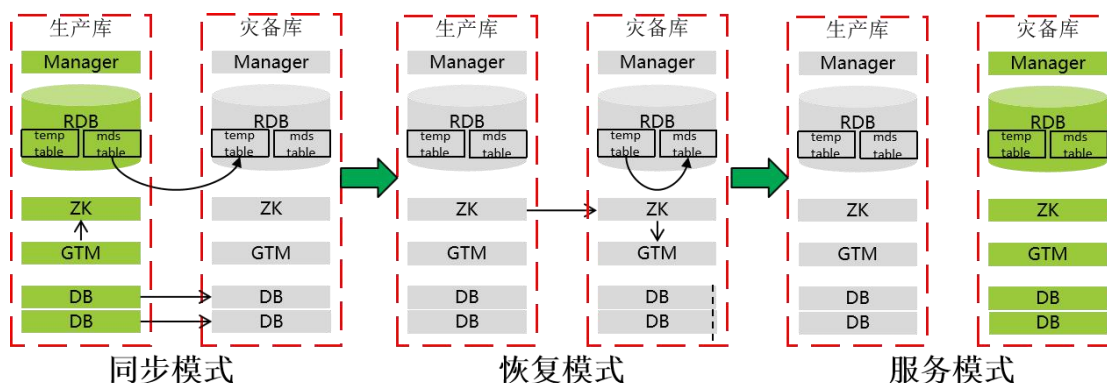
生产库
Manager
RDB
temp table
mds table
ZK
GTM
DB
DB

灾备库
Manager
RDB
temp table
mds table
ZK
GTM
DB
DB

同步模式

生产库
Manager
RDB
temp table
mds table
ZK
GTM
DB
DB

灾备库
Manager
RDB
temp table
mds table
ZK
GTM
DB
DB

恢复模式

生产库
Manager
RDB
temp table
mds table
ZK
GTM
DB
DB

灾备库
Manager
RDB
temp table
mds table
ZK
GTM
DB
DB

服务模式